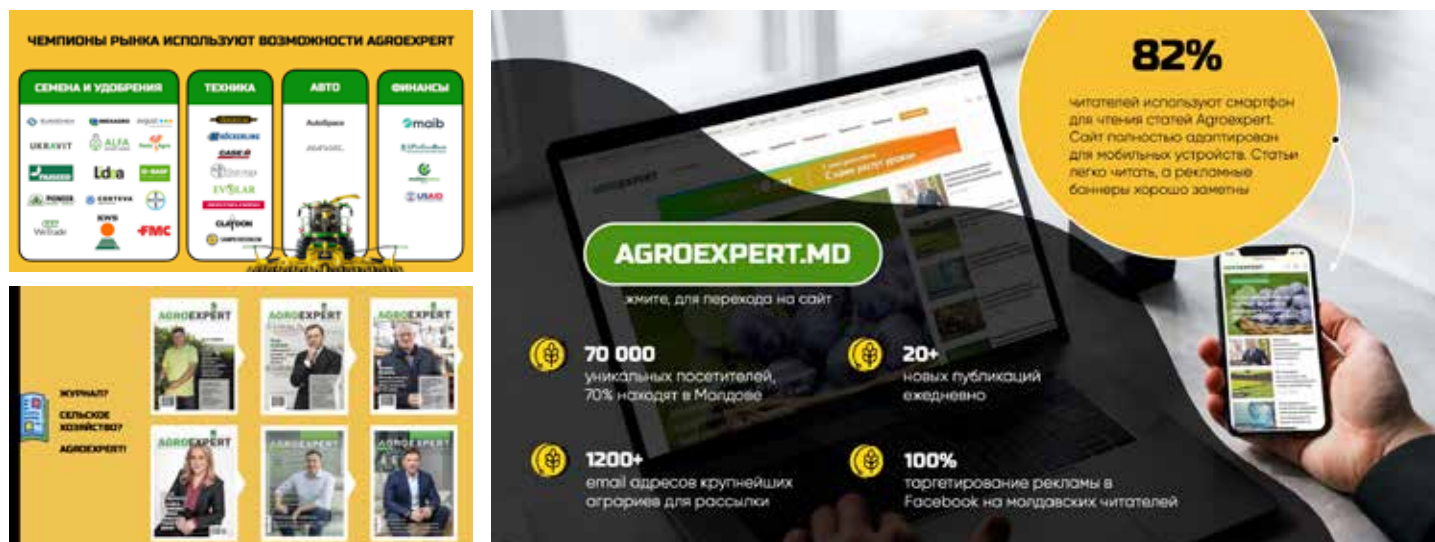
ЧЕМПИОНЫ РЫНКА ИСПОЛЬЗУЮТ ВОЗМОЖНОСТИ AGROEXPERT

СЕМЕНА И УДОБРЕНИЯ

UKRAVIT

ALFA

ldia

PIONEER

CORTEVA

KWS

FMC

ТЕХНИКА

CASE

EVOLAR

CLAYDON

АВТО

ФИНАНСЫ

maib

USAID

ЖУРНАЛ?
СЕЛЬСКОЕ ХОЗЯЙСТВО?
AGROEXPERT!

AGROEXPERT

AGROEXPERT

AGROEXPERT

AGROEXPERT

AGROEXPERT

AGROEXPERT

82%

читателей используют смартфон для чтения статей Agroexpert. Сайт полностью адаптирован для мобильных устройств. Статьи легко читать, а рекламные баннеры хорошо заметны

AGROEXPERT.MD

жмите, для перехода на сайт

70 000
уникальных посетителей, 70% находят в Молдове

20+
новых публикаций ежедневно

1200+
email адресов крупнейших аграриев для рассылки

100%
таргетирование рекламы в Facebook на молдавских читателей